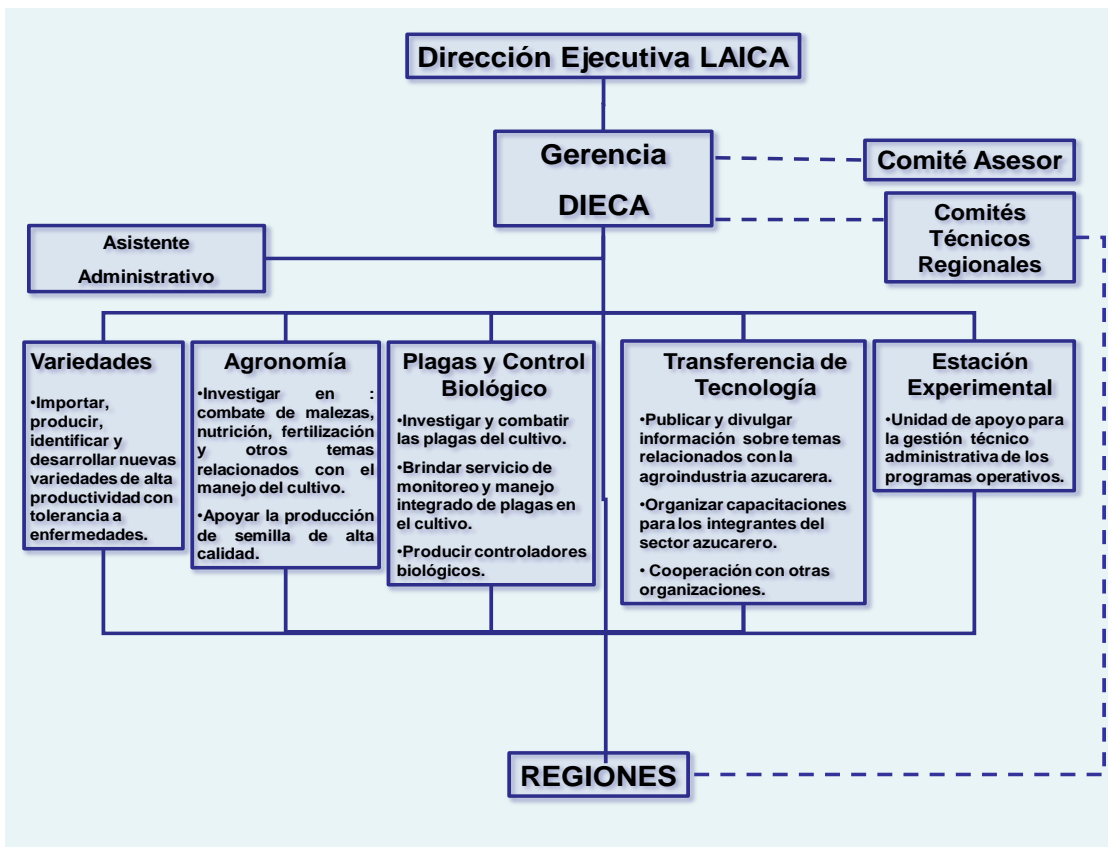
Dirección Ejecutiva LAICA

Gerencia

DIECA

Comité Asesor

Comités Técnicos Regionales

Asistente Administrativo

Variedades

•Importar, producir, identificar y desarrollar nuevas variedades de alta productividad con tolerancia a enfermedades.

Agronomía

•Investigar en : combate de malezas, nutrición, fertilización y otros temas relacionados con el manejo del cultivo.

•Apoyar la producción de semilla de alta calidad.

Plagas y Control Biológico

•Investigar y combatir las plagas del cultivo.

•Brindar servicio de monitoreo y manejo integrado de plagas en el cultivo.

•Producir controladores biológicos.

Transferencia de Tecnología

•Publicar y divulgar información sobre temas relacionados con la agroindustria azucarera.

•Organizar capacitaciones para los integrantes del sector azucarero.

• Cooperación con otras organizaciones.

Estación Experimental

•Unidad de apoyo para la gestión técnico administrativa de los programas operativos.

REGIONES